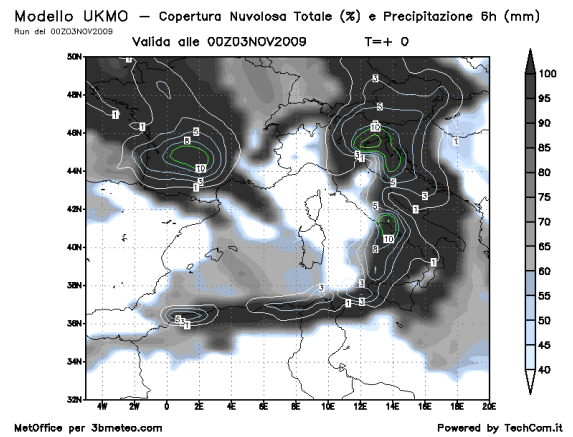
Modello UKMO — Copertura Nuvolosa Totale (%) e Precipitazione 6h (mm)
Run del 00Z03NOV2009
Valida alle 00Z03NOV2009 T=+ 0

50N
48N
46N
44N
42N
40N
38N
36N
34N
32N

4W 2W 0 2E 4E 6E 8E 10E 12E 14E 16E 18E 20E

1
1
5
3
10
1
3
5
10
1
5
3
1
3
1
3
5
10
5
3
1
1
3
1
3
1
5
3
1

100
95
90
85
80
75
70
65
60
55
50
45
40

MetOffice per 3bmeteo.com
Powered by TechCom.it